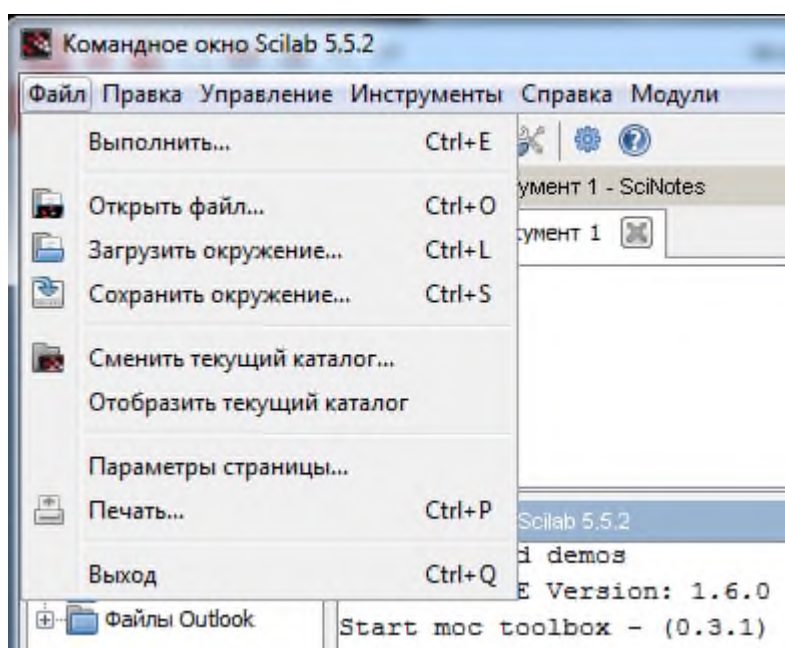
Командное окно Scilab 5.5.2

Файл Правка Управление Инструменты Справка Модули

Выполнить... Ctrl+E

Открыть файл... Ctrl+O

Загрузить окружение... Ctrl+L

Сохранить окружение... Ctrl+S

Сменить текущий каталог...

Отобразить текущий каталог

Параметры страницы...

Печать... Ctrl+P

Выход Ctrl+Q

умент 1 - SciNotes

умент 1

Scilab 5.5.2

d demos

E Version: 1.6.0

Файлы Outlook

Start moc toolbox - (0.3.1)